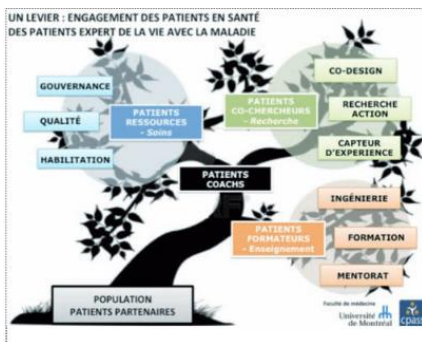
UN LEVIER : ENGAGEMENT DES PATIENTS EN SANTÉ
DES PATIENTS EXPERT DE LA VIE AVEC LA MALADIE

GOUVERNANCE

QUALITÉ

HABILITATION

PATIENTS RESSOURCES
- Soins

PATIENTS CO-CHERCHEURS
- Recherche

CO-DESIGN

RECHERCHE ACTION

CAPTEUR D'EXPERIENCE

PATIENTS COACHS

INGÉNIERIE

PATIENTS FORMATEURS
- Enseignement

FORMATION

MENTORAT

POPULATION
PATIENTS PARTENAIRES

Faculté de médecine
Université de Montréal

cpass